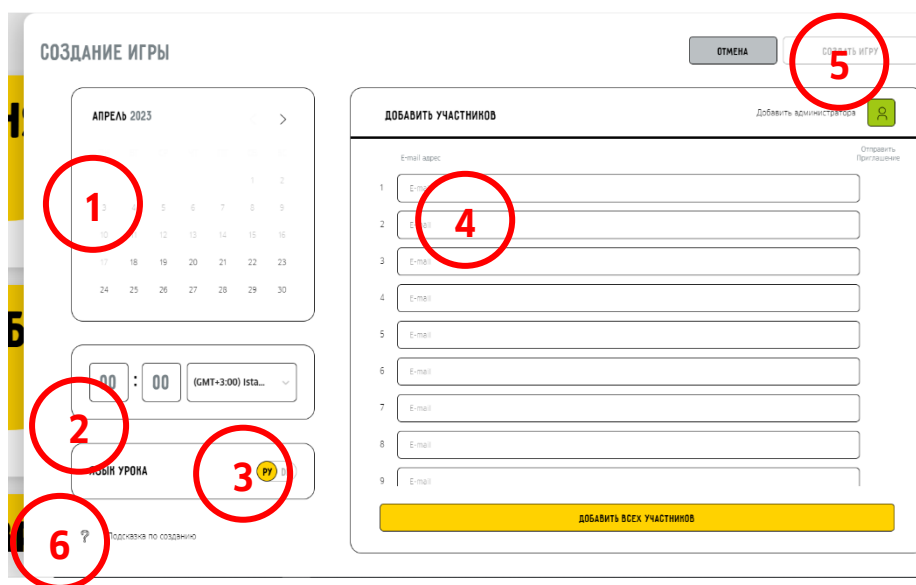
СОЗДАНИЕ ИГРЫ

ОТМЕНА

СОЗДАТЬ ИГРУ

5

АПРЕЛЬ 2023

1

|  |  |  |  |  |  |  |
|---|---|---|---|---|---|---|
|  |  |  |  |  | 1 | 2 |
| 3 | 4 | 5 | 6 | 7 | 8 | 9 |
| 10 | 11 | 12 | 13 | 14 | 15 | 16 |
| 17 | 18 | 19 | 20 | 21 | 22 | 23 |
| 24 | 25 | 26 | 27 | 28 | 29 | 30 |

00 : 00 (GMT+3:00) Ista...

2

ЯЗЫК УРОКА

3

РУ EN

6

? Подсказка по созданию

ДОБАВИТЬ УЧАСТНИКОВ

Добавить администратора

E-mail адрес

Отправить Приглашение

4

1 E-mail
2 E-mail
3 E-mail
4 E-mail
5 E-mail
6 E-mail
7 E-mail
8 E-mail
9 E-mail

ДОБАВИТЬ ВСЕХ УЧАСТНИКОВ